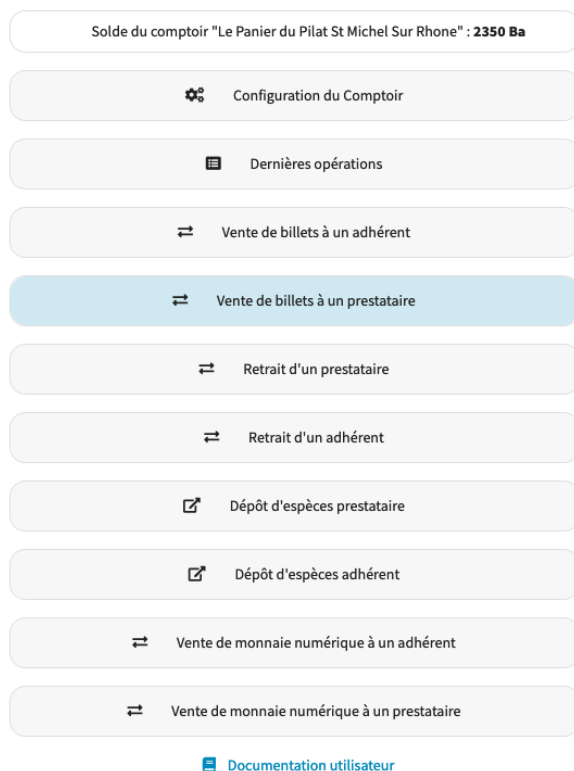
Solde du comptoir "Le Panier du Pilat St Michel Sur Rhone" : **2350 Ba**

Configuration du Comptoir

Dernières opérations

Vente de billets à un adhérent

Vente de billets à un prestataire

Retrait d'un prestataire

Retrait d'un adhérent

Dépôt d'espèces prestataire

Dépôt d'espèces adhérent

Vente de monnaie numérique à un adhérent

Vente de monnaie numérique à un prestataire

Documentation utilisateur